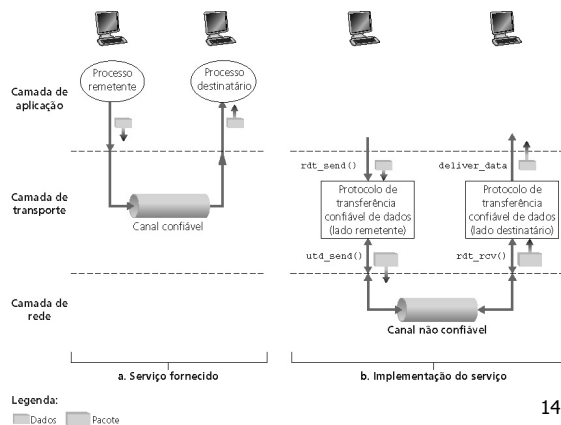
Camada de aplicação

Processo remetente

Processo destinatário

Camada de transporte

Canal confiável

Camada de rede

rdt_send()

deliver_data

Protocolo de transferência confiável de dados (lado remetente)

Protocolo de transferência confiável de dados (lado destinatário)

utd_send()

rdt_rcv()

Canal não confiável

a. Serviço fornecido

b. Implementação do serviço

Legenda:

Dados

Pacote

14